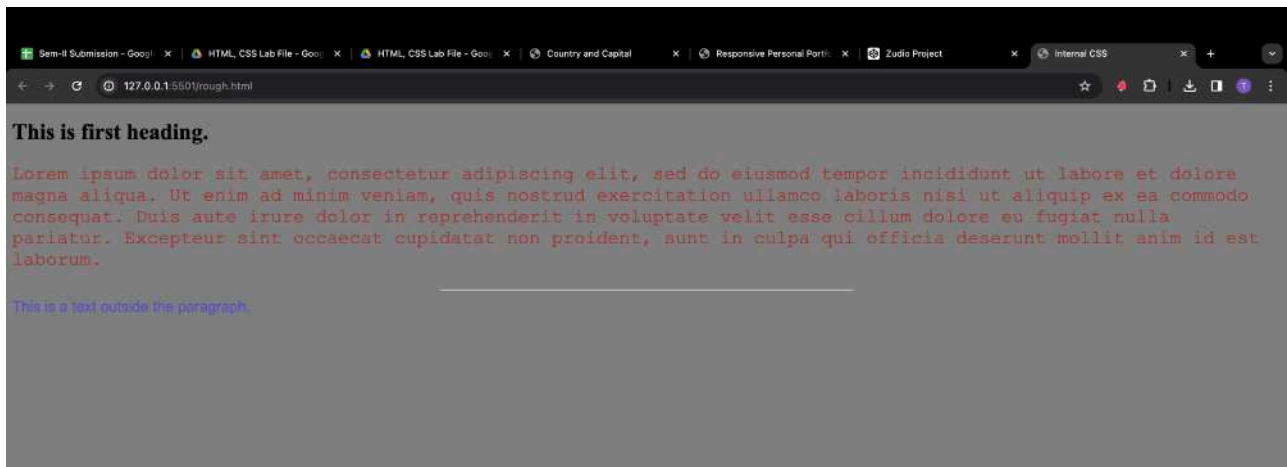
Sem-II Submission - Googl ×
HTML, CSS Lab File - Goo ×
HTML, CSS Lab File - Goo ×
Country and Capital ×
Responsive Personal Portfo ×
Zudio Project ×
Internal CSS ×
+

127.0.0.1:5501/rough.html

This is first heading.

Lorem ipsum dolor sit amet, consectetur adipiscing elit, sed do eiusmod tempor incididunt ut labore et dolore magna aliqua. Ut enim ad minim veniam, quis nostrud exercitation ullamco laboris nisi ut aliquip ex ea commodo consequat. Duis aute irure dolor in reprehenderit in voluptate velit esse cillum dolore eu fugiat nulla pariatur. Excepteur sint occaecat cupidatat non proident, sunt in culpa qui officia deserunt mollit anim id est laborum.

This is a text outside the paragraph.